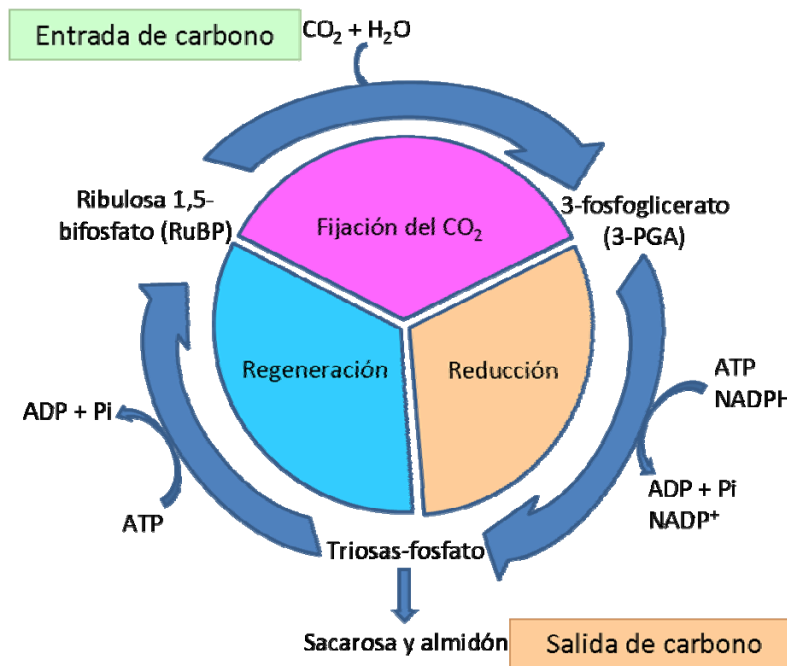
Entrada de carbono

$CO_2 + H_2O$

Ribulosa 1,5-bifosfato (RuBP)

Fijación del $CO_2$

3-fosfoglicerato (3-PGA)

Regeneración

Reducción

ATP
NADPH

ADP + Pi

ADP + Pi
$NADP^+$

ATP

Triosas-fosfato

Sacarosa y almidón

Salida de carbono